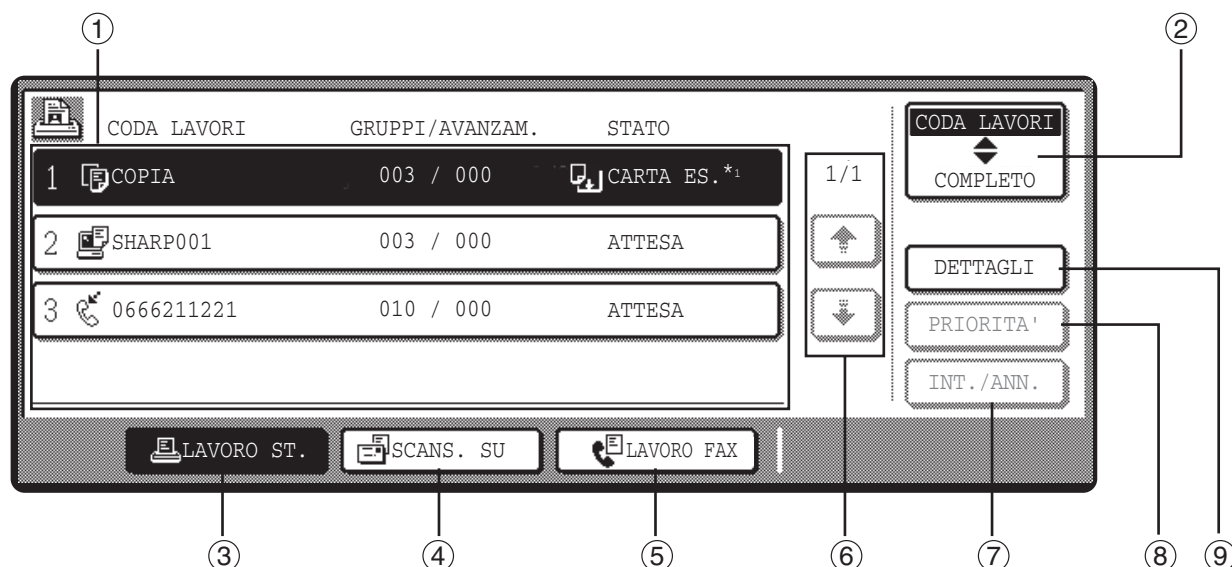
①

②

CODA LAVORI GRUPPI/AVANZAM. STATO

1 COPIA 003 / 000 CARTA ES.$^{*1}$

2 SHARP001 003 / 000 ATTESA

3 0666211221 010 / 000 ATTESA

1/1

CODA LAVORI

COMPLETO

DETTAGLI

PRIORITA'

INT./ANN.

LAVORO ST.

SCANS. SU

LAVORO FAX

③ ④ ⑤ ⑥ ⑦ ⑧ ⑨